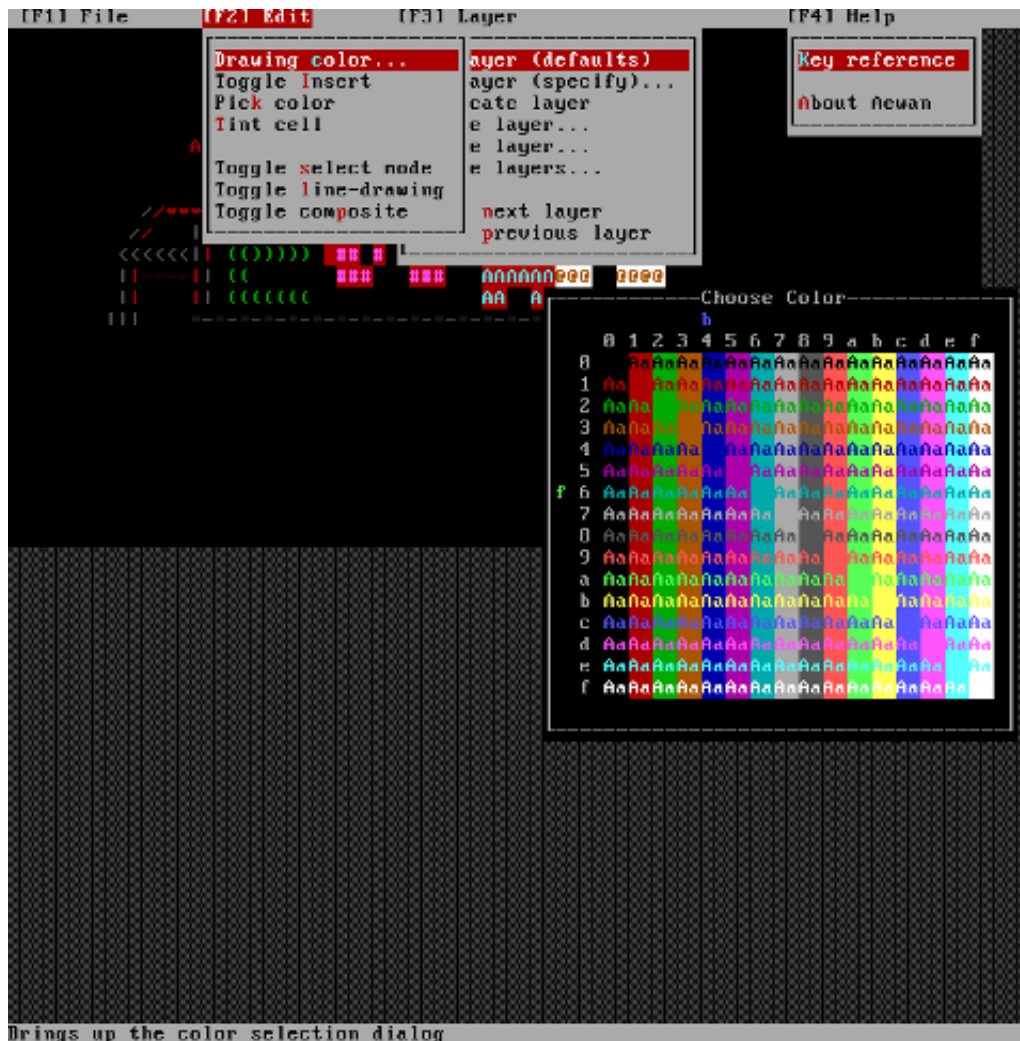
[F1] File [F2] Edit [F3] Layer [F4] Help

Drawing color...
Toggle Insert
Pick color
Tint cell

Toggle select mode
Toggle line-drawing
Toggle composite

ayer (defaults)
ayer (specify)...
cate layer
e layer...
e layer...
e layers...

next layer
previous layer

Key reference

About Aewan

Choose Color

h

| | 0 | 1 | 2 | 3 | 4 | 5 | 6 | 7 | 8 | 9 | a | b | c | d | e | f |
|---|---|---|---|---|---|---|---|---|---|---|---|---|---|---|---|---|
| 0 | | Aa | Aa | Aa | Aa | Aa | Aa | Aa | Aa | Aa | Aa | Aa | Aa | Aa | Aa | Aa |
| 1 | Aa | | Aa | Aa | Aa | Aa | Aa | Aa | Aa | Aa | Aa | Aa | Aa | Aa | Aa | Aa |
| 2 | Aa | Aa | | Aa | Aa | Aa | Aa | Aa | Aa | Aa | Aa | Aa | Aa | Aa | Aa | Aa |
| 3 | Aa | Aa | Aa | | Aa | Aa | Aa | Aa | Aa | Aa | Aa | Aa | Aa | Aa | Aa | Aa |
| 4 | Aa | Aa | Aa | Aa | | Aa | Aa | Aa | Aa | Aa | Aa | Aa | Aa | Aa | Aa | Aa |
| 5 | Aa | Aa | Aa | Aa | Aa | | Aa | Aa | Aa | Aa | Aa | Aa | Aa | Aa | Aa | Aa |
| f 6 | Aa | Aa | Aa | Aa | Aa | Aa | | Aa | Aa | Aa | Aa | Aa | Aa | Aa | Aa | Aa |
| 7 | Aa | Aa | Aa | Aa | Aa | Aa | Aa | | Aa | Aa | Aa | Aa | Aa | Aa | Aa | Aa |
| 8 | Aa | Aa | Aa | Aa | Aa | Aa | Aa | Aa | | Aa | Aa | Aa | Aa | Aa | Aa | Aa |
| 9 | Aa | Aa | Aa | Aa | Aa | Aa | Aa | Aa | Aa | | Aa | Aa | Aa | Aa | Aa | Aa |
| a | Aa | Aa | Aa | Aa | Aa | Aa | Aa | Aa | Aa | Aa | | Aa | Aa | Aa | Aa | Aa |
| b | Aa | Aa | Aa | Aa | Aa | Aa | Aa | Aa | Aa | Aa | Aa | | Aa | Aa | Aa | Aa |
| c | Aa | Aa | Aa | Aa | Aa | Aa | Aa | Aa | Aa | Aa | Aa | Aa | | Aa | Aa | Aa |
| d | Aa | Aa | Aa | Aa | Aa | Aa | Aa | Aa | Aa | Aa | Aa | Aa | Aa | | Aa | Aa |
| e | Aa | Aa | Aa | Aa | Aa | Aa | Aa | Aa | Aa | Aa | Aa | Aa | Aa | Aa | | Aa |
| f | Aa | Aa | Aa | Aa | Aa | Aa | Aa | Aa | Aa | Aa | Aa | Aa | Aa | Aa | Aa | |

Brings up the color selection dialog